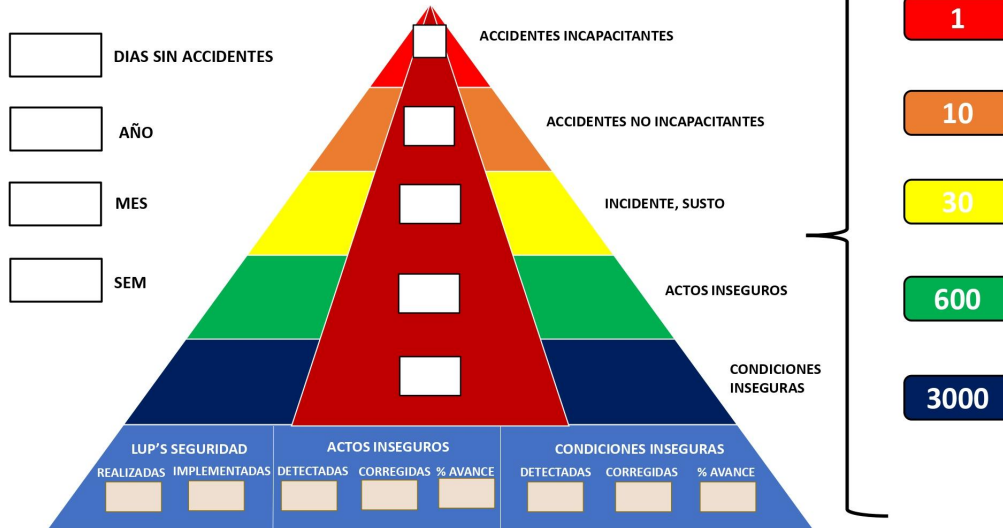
DIAS SIN ACCIDENTES

AÑO

MES

SEM

ACCIDENTES INCAPACITANTES

ACCIDENTES NO INCAPACITANTES

INCIDENTE, SUSTO

ACTOS INSEGUROS

CONDICIONES INSEGURAS

1

10

30

600

3000

LUP'S SEGURIDAD
REALIZADAS IMPLEMENTADAS

ACTOS INSEGUROS
DETECTADAS CORREGIDAS % AVANCE

CONDICIONES INSEGURAS
DETECTADAS CORREGIDAS % AVANCE